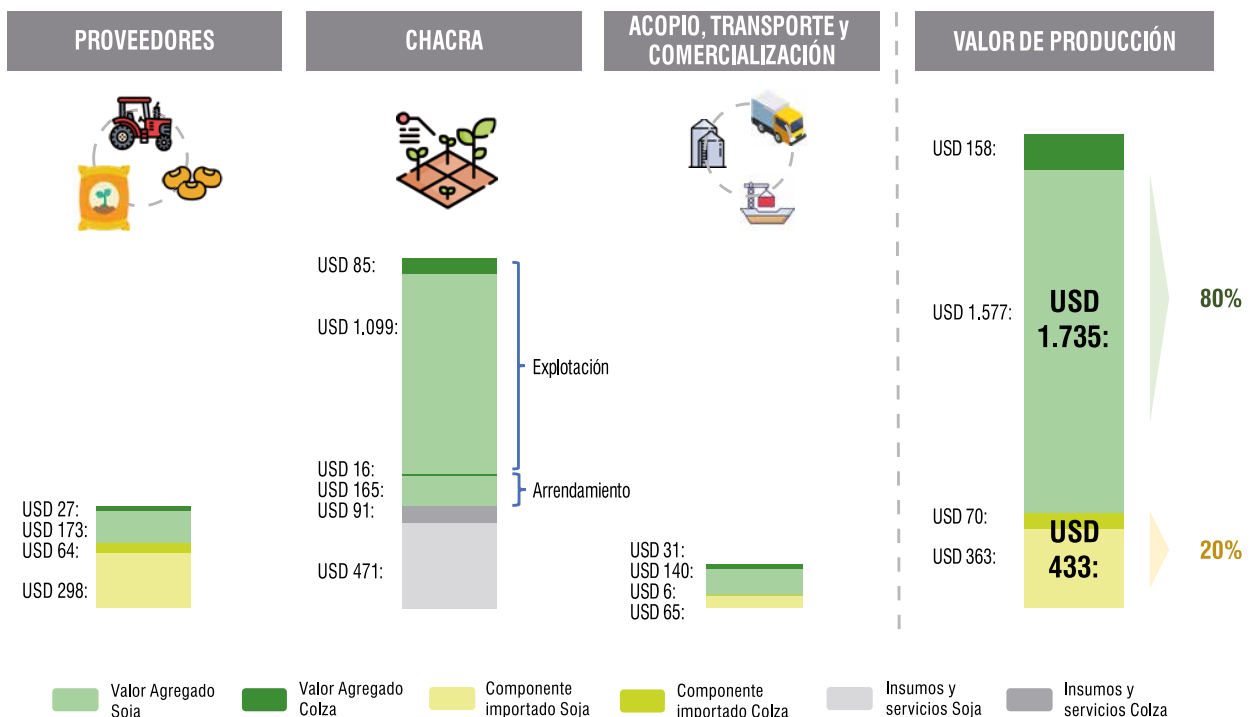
PROVEEDORES

CHACRA

ACOPIO, TRANSPORTE y COMERCIALIZACIÓN

VALOR DE PRODUCCIÓN

USD 27:
USD 173:
USD 64:
USD 298:

USD 85:
USD 1.099:
Explotación
USD 16:
USD 165:
Arrendamiento
USD 91:
USD 471:

USD 31:
USD 140:
USD 6:
USD 65:

USD 158:
USD 1.577:
USD 1.735:
80%
USD 70:
USD 363:
USD 433:
20%

Valor Agregado Soja
Valor Agregado Colza
Componente importado Soja
Componente importado Colza
Insumos y servicios Soja
Insumos y servicios Colza